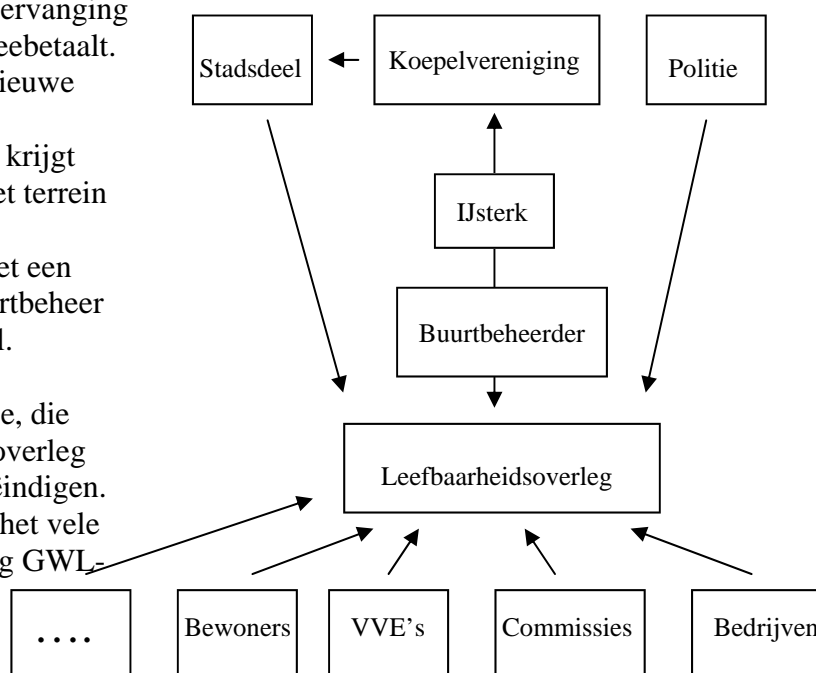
ervanging
eebetaalt.
ieuwe

krijgt
et terrein

et een
rtbeheer
l.

e, die
overleg
eindigen.
het vele
g GWL-

Stadsdeel

Koepelvereniging

Politie

IJsterk

Buurtbeheerder

Leefbaarheidsoverleg

....

Bewoners

VVE's

Commissies

Bedrijven